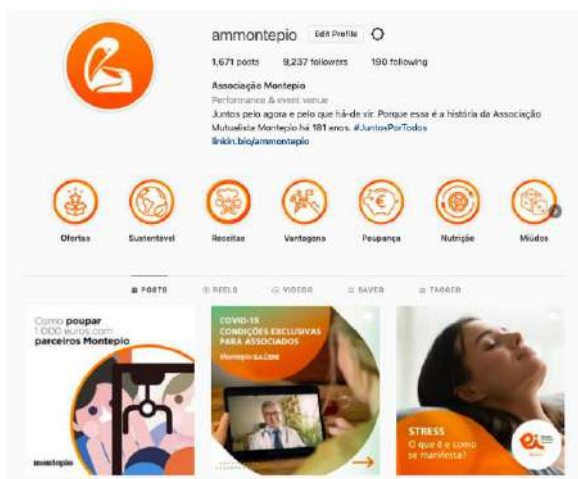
ammontepio Edit Profile

1,671 posts 9,237 followers 190 following

Associação Montepio
Performance & event venue
Juntos pelo agora e pelo que há-de vir. Porque essa é a história da Associação Mutualista Montepio há 181 anos. #JuntosPorTodos
linkin.bio/ammontepio

Ofertas Sustentável Receitas Vantagens Poupança Nutrição Miúdos

POSTS REELS VIDEOS SAVED TAGGED

Como poupar 1.000 euros com parceiros Montepio

montepio

COVID-19
CONDIÇÕES EXCLUSIVAS PARA ASSOCIADOS
Montepio SAÚDE

STRESS
O que é e como se manifesta?